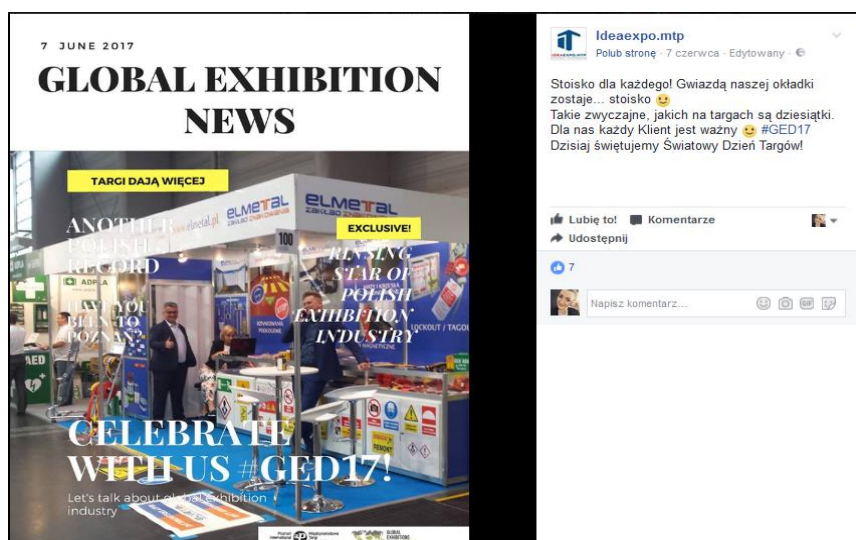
7 JUNE 2017

GLOBAL EXHIBITION NEWS

TARGI DAJĄ WIĘCEJ

ANOTHER POLISH RECORD

HAVE YOU BEEN TO POZNAN?

EXCLUSIVE!

RISING STAR OF POLISH EXHIBITION INDUSTRY

ELMETAL

100

CELEBRATE WITH US #GED17!

Let's talk about global exhibition industry

GLOBAL EXHIBITIONS

Ideaexpo.mtp
Polub stronę · 7 czerwca · Edytowany ·

Stoisko dla każdego! Gwiazdą naszej okładki zostaje... stoisko 🙂
Takie zwyczajne, jakich na targach są dziesiątki.
Dla nas każdy Klient jest ważny 🙂 #GED17
Dzisiaj świętujemy Światowy Dzień Targów!

Lubię to! Komentarze
Udostępnij

7

Napisz komentarz...